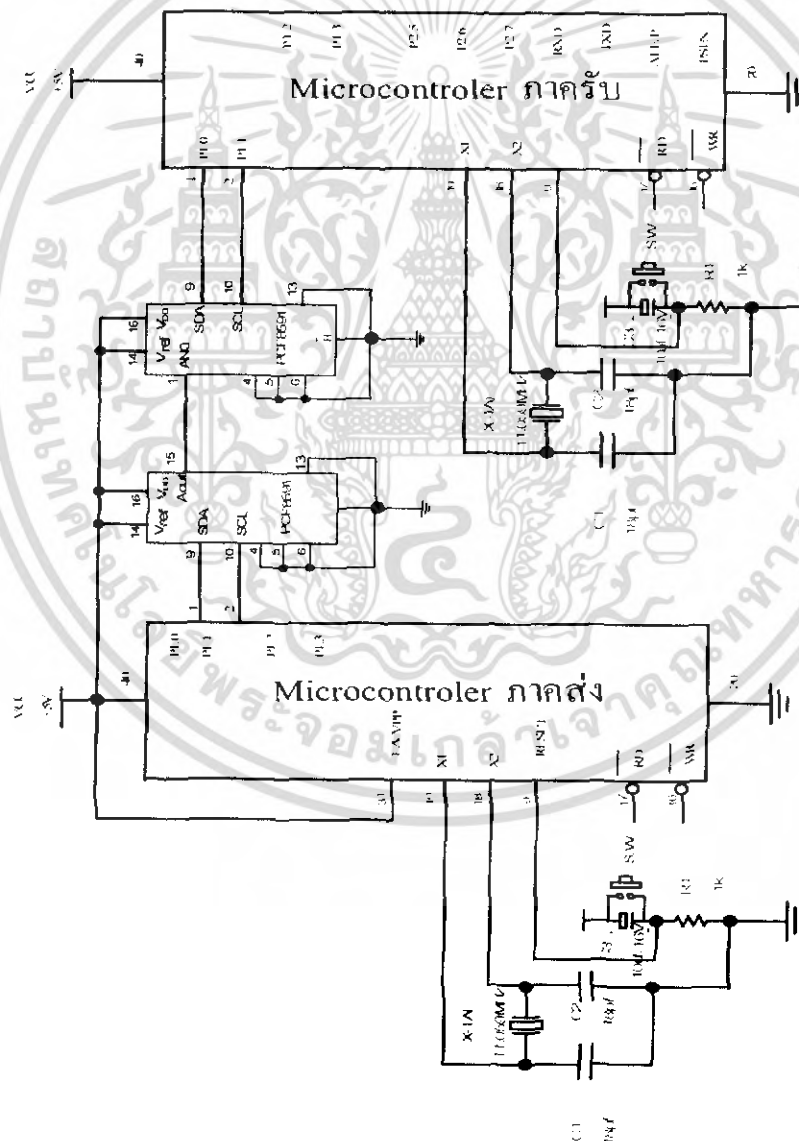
VCC
+5V
40
P1.2
P1.3
P2.5
P2.6
P2.7
RXD
TXD
ALE/P
PSEN
20
Microcontroler ภาครับ
P1.0
P1.1
X1
X2
RD
WR
1
2
9
10
13
16
14
VDD
Vref
AIN0
SDA
SCL
PCF8591
8
1
4
5
6
SW
R1
1k
C3
10uF 16V
C2
33pF
X-TAL
11.0592MHz
C1
33pF
15
16
14
VDD
Vref
Aout
SDA
SCL
PCF8591
13
9
10
4
5
6
1
2
VCC
+5V
40
P1.0
P1.1
P1.2
P1.3
Microcontroler ภาคส่ง
20
EA/VP
X1
X2
RESET
RD
WR
31
19
18
9
17
16
SW
R1
1k
C3
10uF 16V
X-TAL
11.0592MHz
C2
33pF
C1
33pF